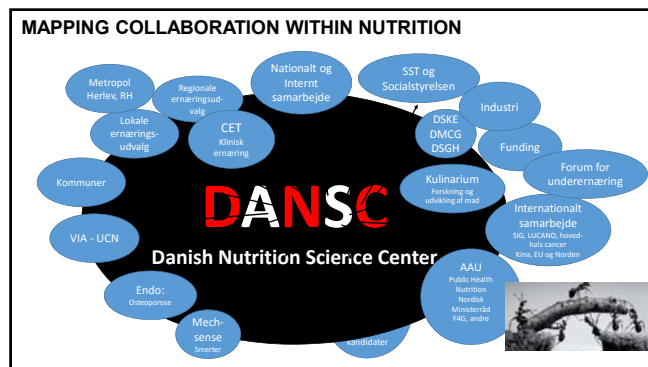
MAPPING COLLABORATION WITHIN NUTRITION

Metropol Herlev, RH

Regionale ernæringsudvalg

Nationalt og Internt samarbejde

SST og Socialstyrelsen

Lokale ernæringsudvalg

CET
Klinisk ernæring

DSKE
DMCG
DSGH

Industri

Funding

Forum for underernæring

Kommuner

Kulinarium
Forskning og udvikling af mad

DANSC

Danish Nutrition Science Center

Internationalt samarbejde
SIG, LUCANO, hoved-hals cancer
Kina, EU og Norden

VIA - UCN

AAU
Public Health Nutrition
Nordisk Ministerråd
F4G, andre

Endo:
Osteoporose

Mech-sense
Smerter

kandidater